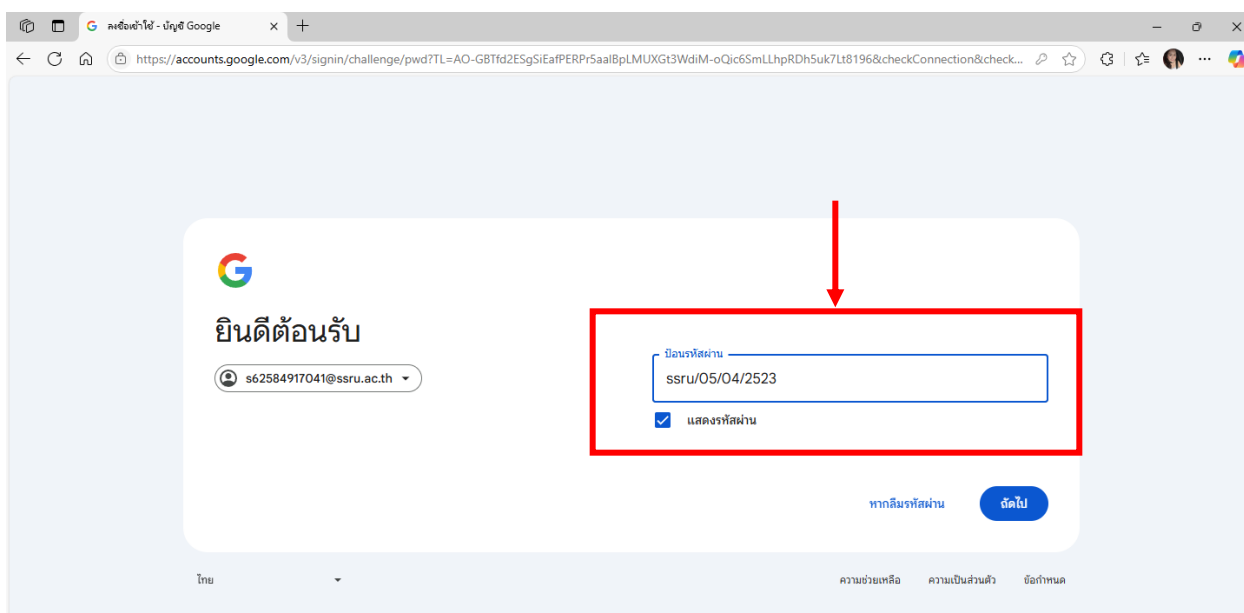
ลงชื่อเข้าใช้ - บัญชี Google

https://accounts.google.com/v3/signin/challenge/pwd?TL=AO-GBTfd2ESgSiEafPERPr5aalBpLMUXGt3WdiM-oQic6SmLLhpRDh5uk7Lt8196&checkConnection&check...

ยินดีต้อนรับ

s62584917041@ssru.ac.th

ป้อนรหัสผ่าน

ssru/05/04/2523

แสดงรหัสผ่าน

หากลืมรหัสผ่าน

ถัดไป

ไทย

ความช่วยเหลือ ความเป็นส่วนตัว ข้อกำหนด